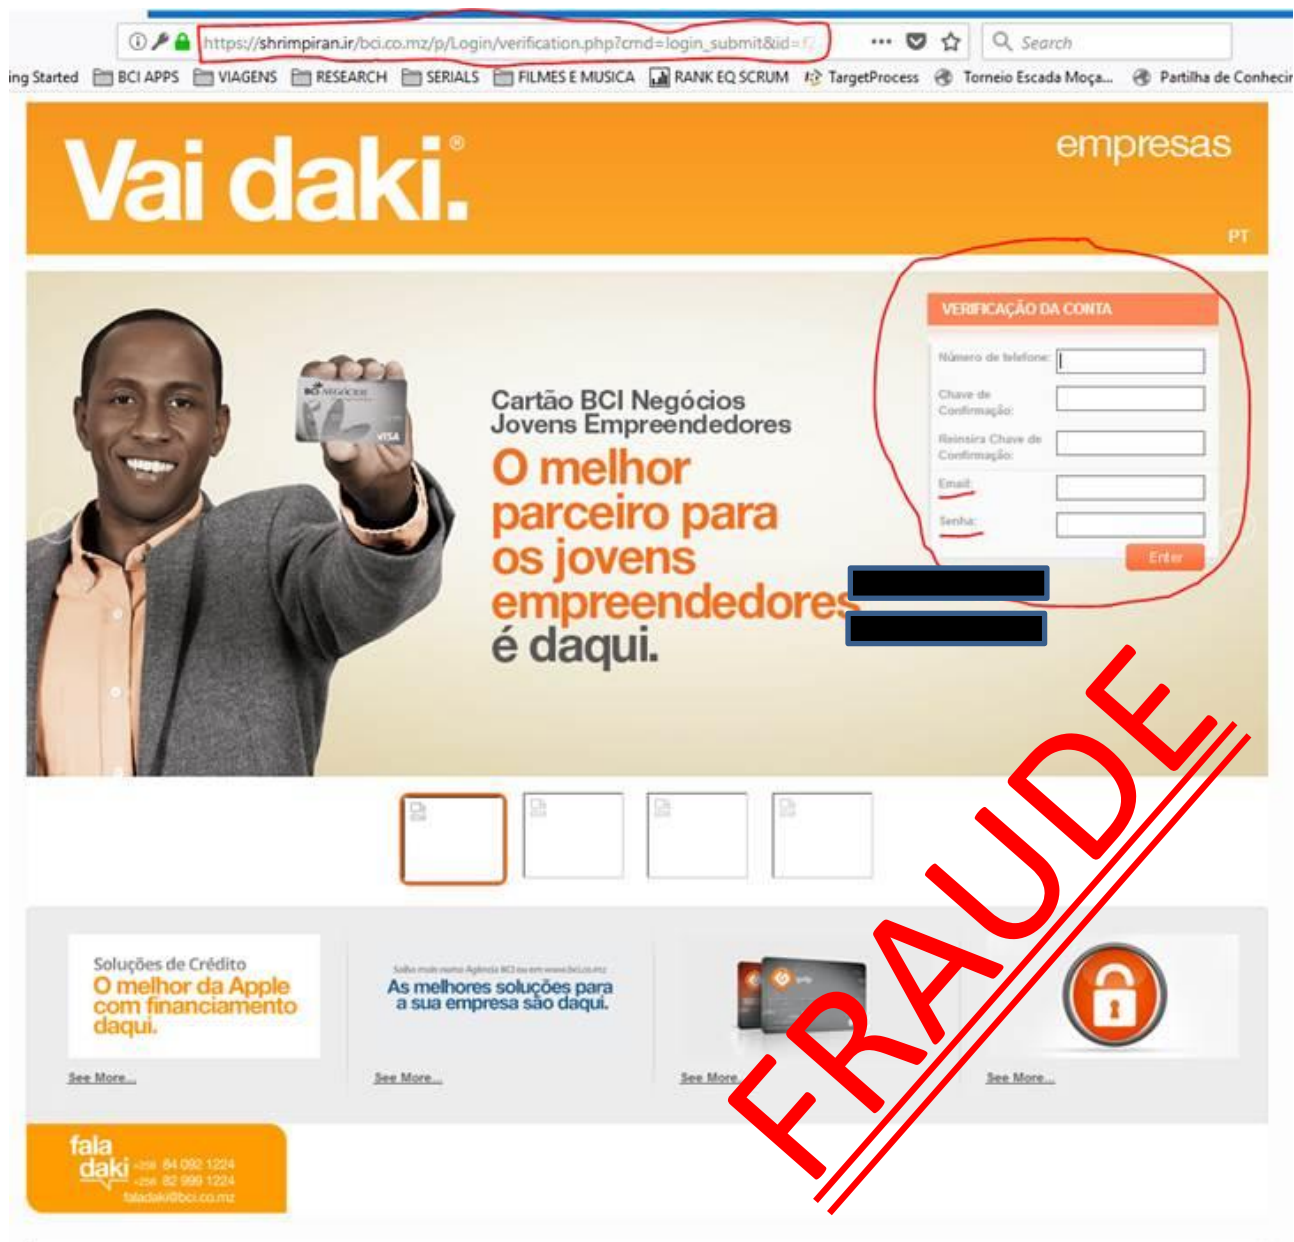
https://shrimpiran.ir/bci.co.mz/p/Login/verification.php?cmd=login_submit&id=

Search

ing Started BCI APPS VIAGENS RESEARCH SERIALS FILMES E MUSICA RANK EQ SCRUM TargetProcess Torneio Escada Moça... Partilha de Conhecir

Vai daki.®

empresas

PT

Cartão BCI Negócios Jovens Empreendedores

O melhor parceiro para os jovens empreendedores é daqui.

VERIFICAÇÃO DA CONTA

Número de telefone:

Chave de Confirmação:

Reinsira Chave de Confirmação:

Email:

Senha:

Enter

FRAUDE

Soluções de Crédito
O melhor da Apple com financiamento daqui.

See More...

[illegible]
As melhores soluções para a sua empresa são daqui.

See More...

See More...

See More...

fala daki
+258 84 092 1224
+258 82 999 1224
faladaki@bci.co.mz